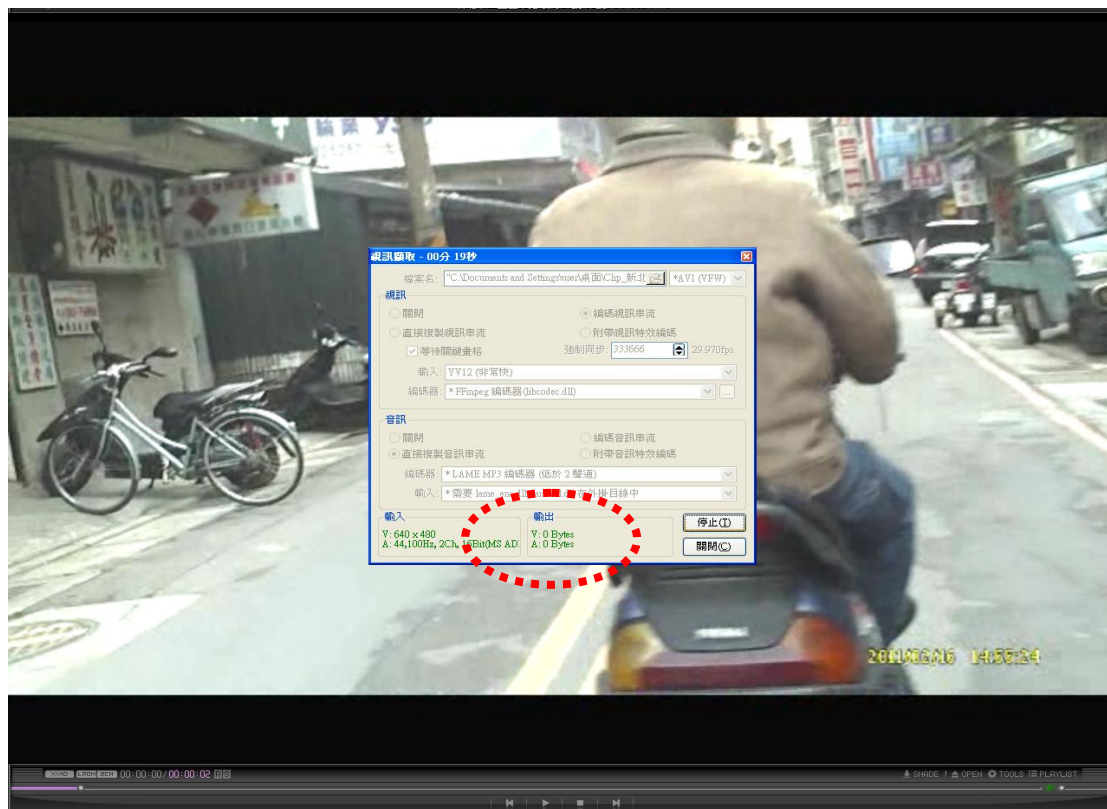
視訊擷取 - 00分 19秒

檔案名: "C:\Documents and Settings\user\桌面\Clip_新北 *AVI (VFW)

視訊
關閉
編碼視訊串流
直接複製視訊串流
附帶視訊特效編碼
等待關鍵畫格
強制同步: 333666 29.970fps
輸入: YV12 (非常快)
編碼器: * FFmpeg 編碼器(libcodec.dll)

音訊
關閉
編碼音訊串流
直接複製音訊串流
附帶音訊特效編碼
編碼器: * LAME MP3 編碼器 (低於 2 聲道)
輸入: * 需要 lame_enc.dll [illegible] 在外掛目錄中

輸入
V: 640 x 480
A: 44,100Hz, 2Ch, 16Bit(MS AD

輸出
V: 0 Bytes
A: 0 Bytes

停止(T)
關閉(C)

2011/02/16 14:55:24

XVID LACK 2CH 00:00:00 / 00:00:02

SHADE OPEN TOOLS PLAYLIST